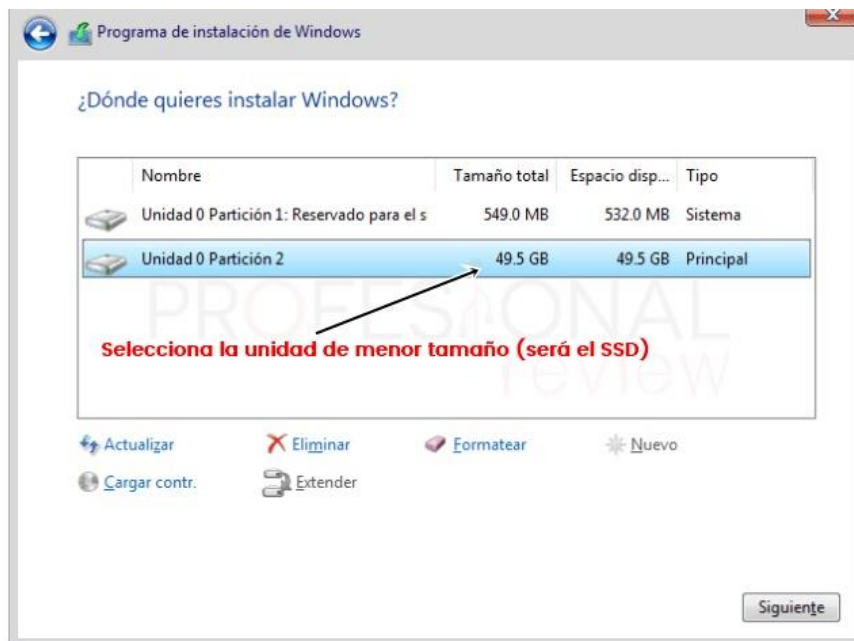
Programa de instalación de Windows

¿Dónde quieres instalar Windows?

| Nombre | Tamaño total | Espacio disp... | Tipo |
|---|---|---|---|
| Unidad 0 Partición 1: Reservado para el s | 549.0 MB | 532.0 MB | Sistema |
| Unidad 0 Partición 2 | 49.5 GB | 49.5 GB | Principal |

PROFESIONAL review

Selecciona la unidad de menor tamaño (será el SSD)

Actualizar
Eliminar
Formatear
Nuevo
Cargar contr.
Extender

Siguiente